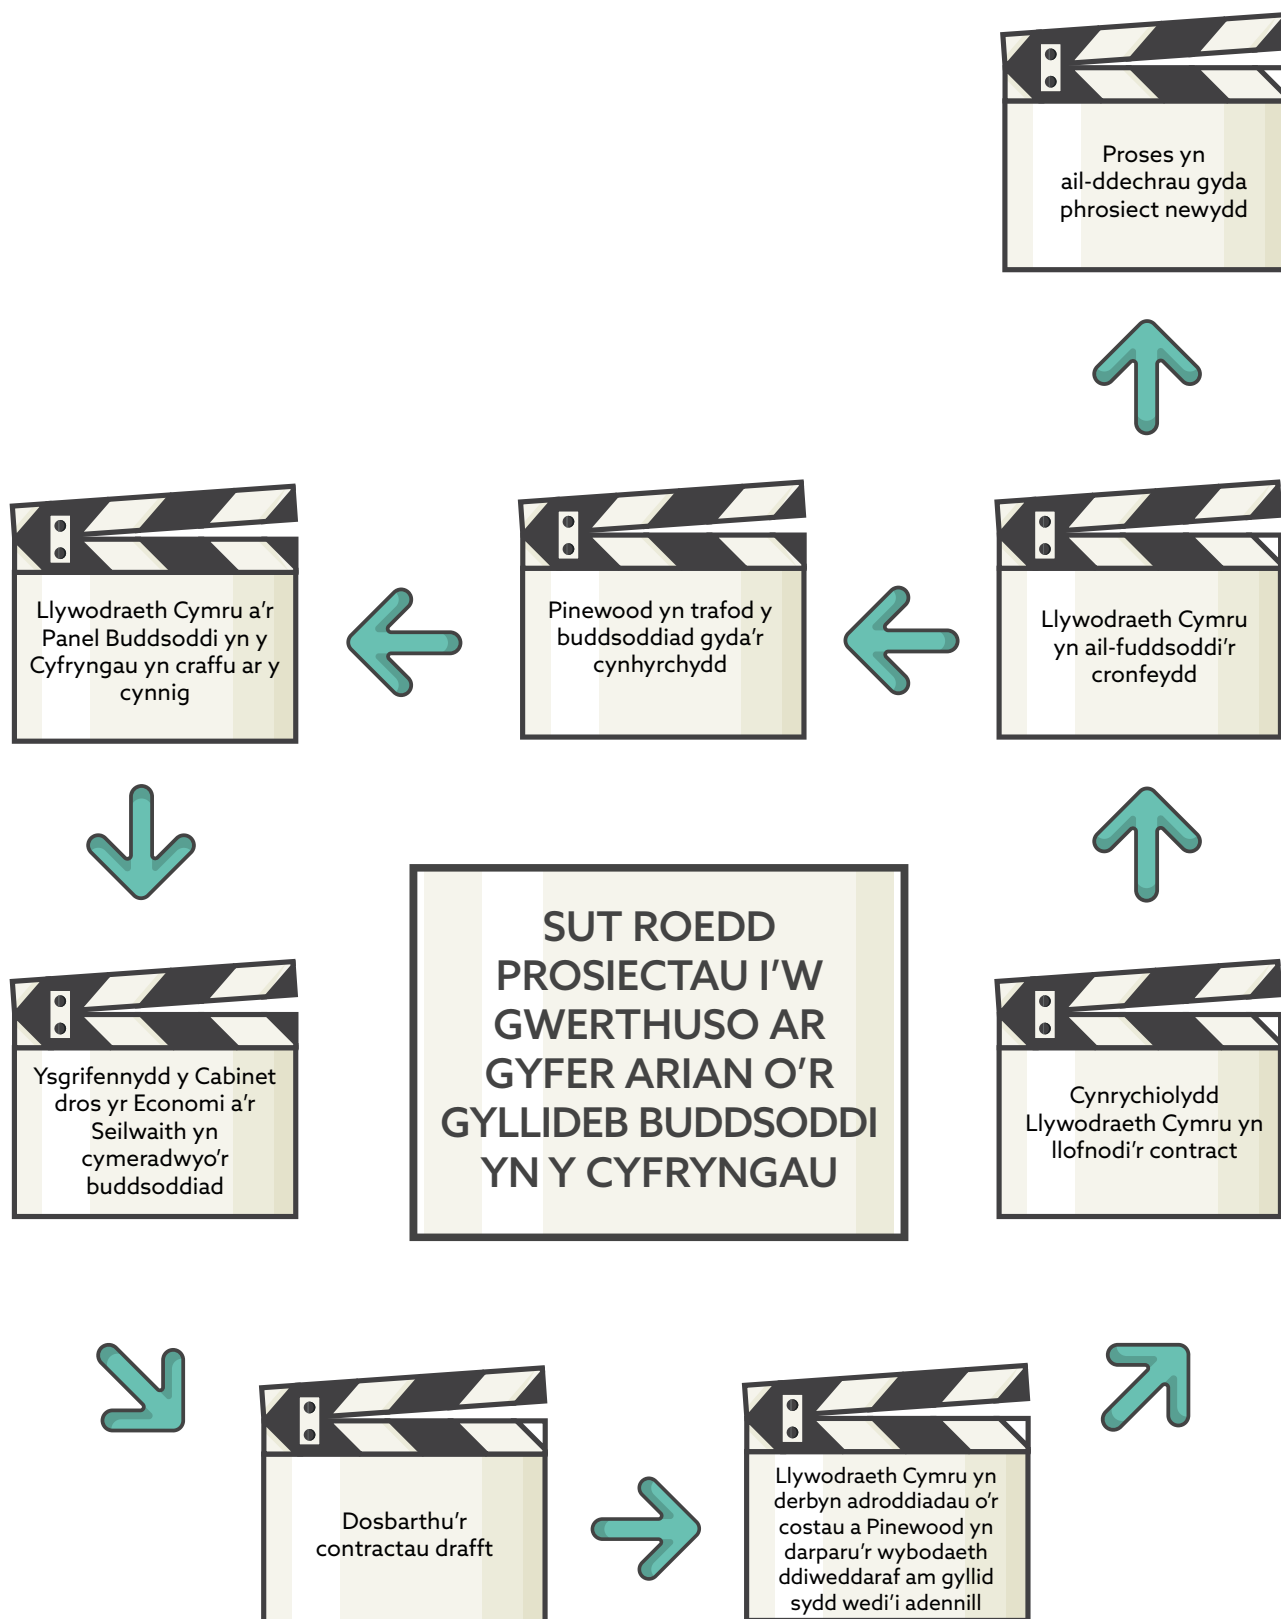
Proses yn ail-ddechrau gyda phrosiect newydd

Llywodraeth Cymru a'r Panel Buddsoddi yn y Cyfryngau yn craffu ar y cynnig

Pinewood yn trafod y buddsoddiad gyda'r cynhyrchydd

Llywodraeth Cymru yn ail-fuddsoddi'r cronfeydd

SUT ROEDD PROSIECTAU I'W GWERTHUSO AR GYFER ARIAN O'R GYLLIDEB BUDDSODDI YN Y CYFRYNGAU

Ysgrifennydd y Cabinet dros yr Economi a'r Seilwaith yn cymeradwyo'r buddsoddiad

Cynrychiolydd Llywodraeth Cymru yn llofnodi'r contract

Dosbarthu'r contractau drafft

Llywodraeth Cymru yn derbyn adroddiadau o'r costau a Pinewood yn darparu'r wybodaeth ddiweddaraf am gyllid sydd wedi'i adennill